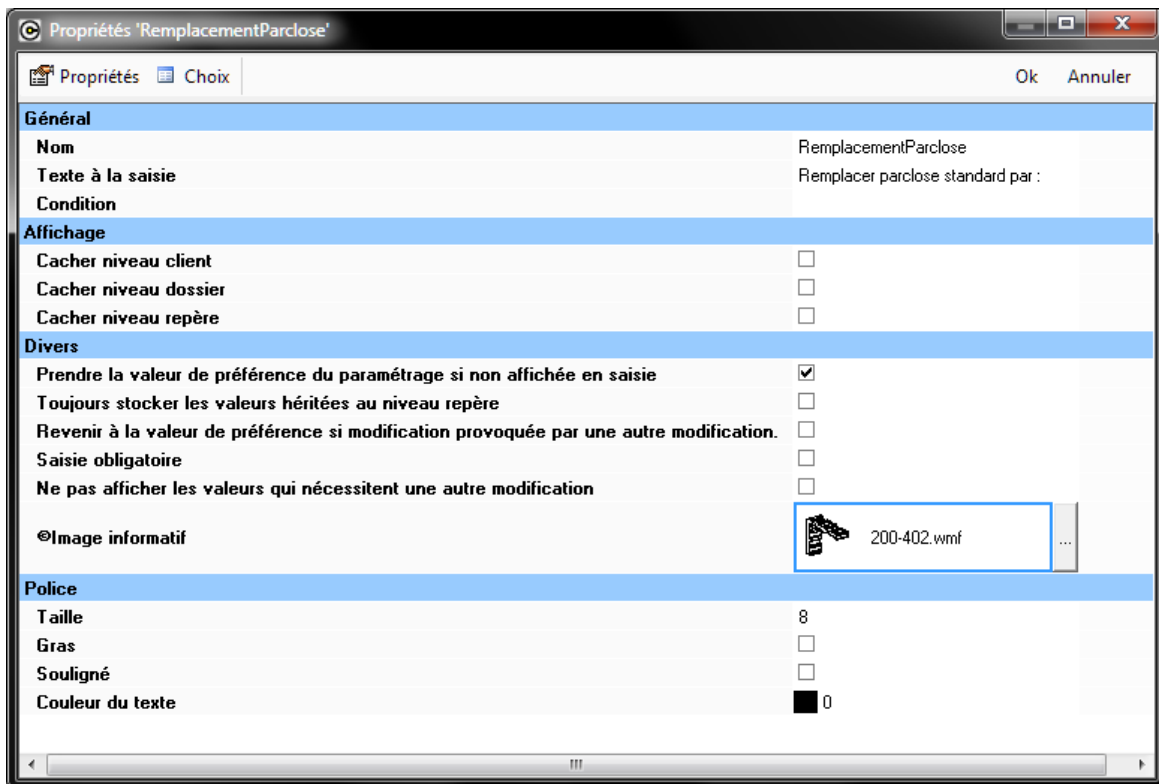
Propriétés 'RemplacementParclose'

Propriétés Choix Ok Annuler

Général

| | |
|---|---|
| Nom | RemplacementParclose |
| Texte à la saisie | Remplacer parclose standard par : |
| Condition | |

Affichage

| | |
|---|---|
| Cacher niveau client | ☐ |
| Cacher niveau dossier | ☐ |
| Cacher niveau repère | ☐ |

Divers

| | |
|---|---|
| Prendre la valeur de préférence du paramétrage si non affichée en saisie | ☑ |
| Toujours stocker les valeurs héritées au niveau repère | ☐ |
| Revenir à la valeur de préférence si modification provoquée par une autre modification. | ☐ |
| Saisie obligatoire | ☐ |
| Ne pas afficher les valeurs qui nécessitent une autre modification | ☐ |
| ©Image informatif | 200-402.wmf ... |

Police

| | |
|---|---|
| Taille | 8 |
| Gras | ☐ |
| Souligné | ☐ |
| Couleur du texte | 0 |

III